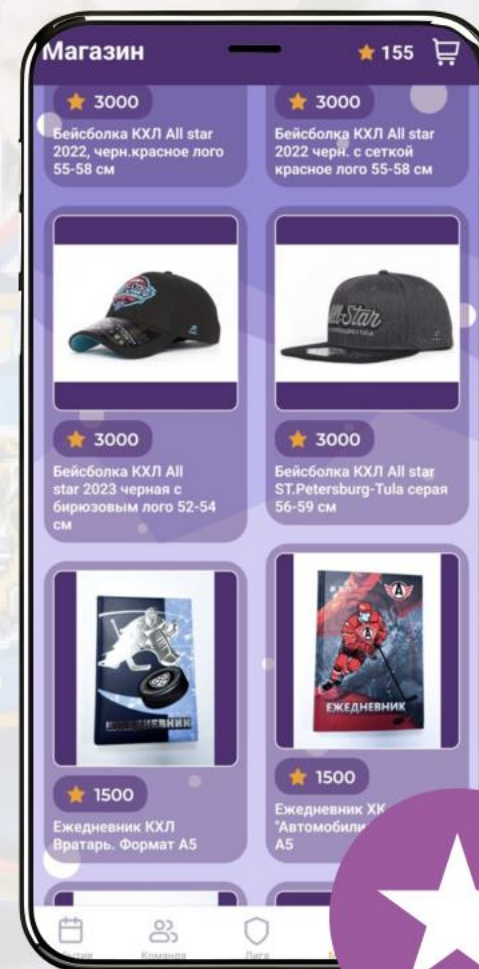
Магазин

155

3000

Бейсболка КХЛ All star 2022, черн.красное лого 55-58 см

3000

Бейсболка КХЛ All star 2022 черн. с сеткой красное лого 55-58 см

All-Star

3000

Бейсболка КХЛ All star 2023 черная с бирюзовым лого 52-54 см

3000

Бейсболка КХЛ All star ST.Petersburg-Tula серая 56-59 см

ЕЖЕДНЕВНИК

ЕЖЕДНЕВНИК

1500

Ежедневник КХЛ Вратарь. Формат А5

1500

Ежедневник ХК "Автомобили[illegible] А5

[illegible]тия Команда Лига